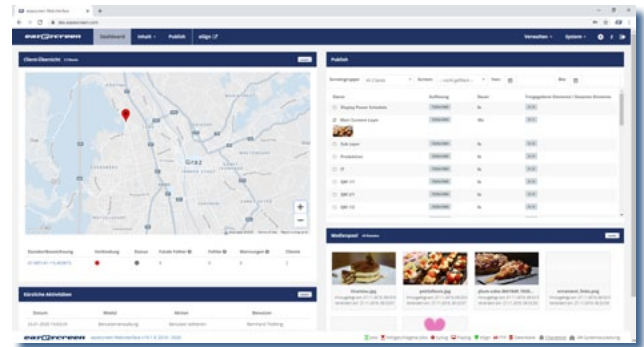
Dashboard Inhalt Publish

Verwalten System

Client-Übersicht

Graz

Publish

Name

Display Power Schedule

Main Content Layer

Sub Layer

Produktion

Medienpool

Kürzliche Aktivitäten

Datum

Modul

Aktion

Benutzer

Bernhard Tödling